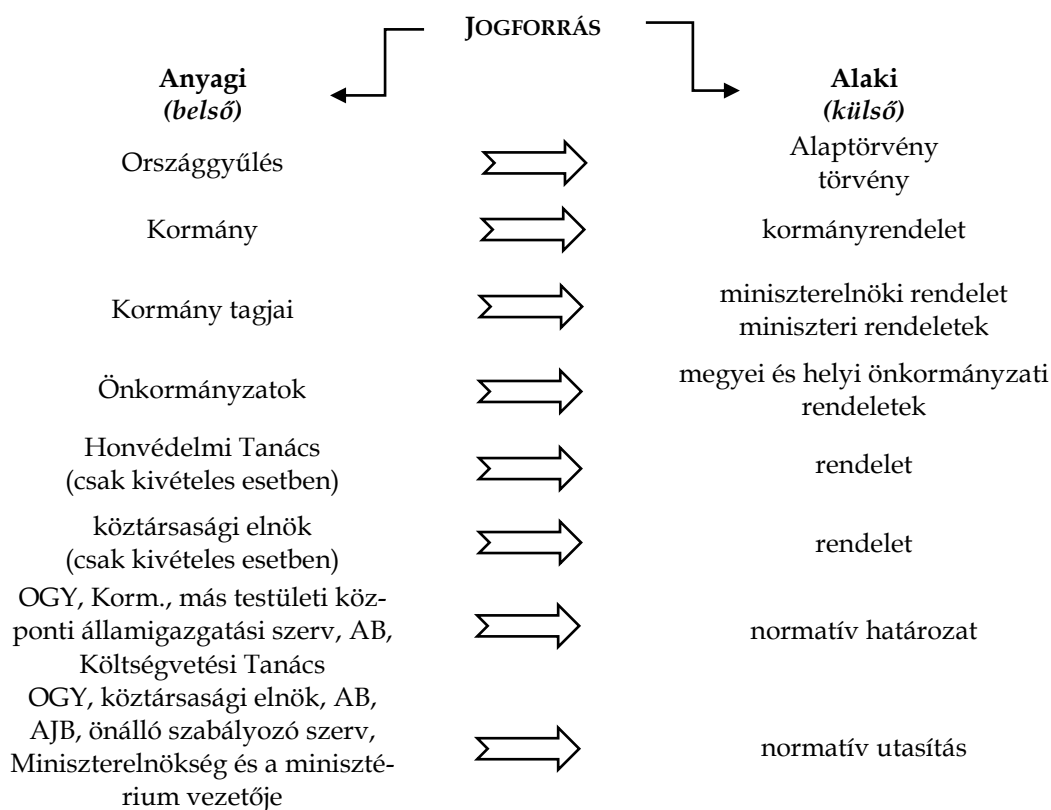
JOGFORRÁS

Anyagi
*(belső)*

Alaki
*(külső)*

Országgyűlés — Alaptörvény törvény

Kormány — kormányrendelet

Kormány tagjai — miniszterelnöki rendelet miniszteri rendeletek

Önkormányzatok — megyei és helyi önkormányzati rendeletek

Honvédelmi Tanács (csak kivételes esetben) — rendelet

köztársasági elnök (csak kivételes esetben) — rendelet

OGY, Korm., más testületi központi államigazgatási szerv, AB, Költségvetési Tanács — normatív határozat

OGY, köztársasági elnök, AB, AJB, önálló szabályozó szerv, Miniszterelnökség és a minisztérium vezetője — normatív utasítás